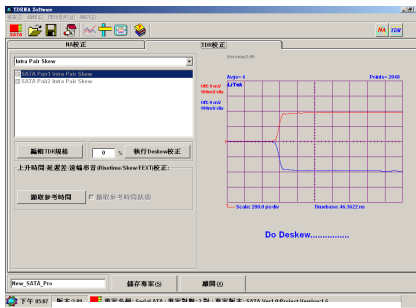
TDRNA Software
檔案 說明 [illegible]
SATA
NA
TDR
NA校正
TDR校正
Intra Pair Skew
SATA Pair1 Intra Pair Skew
SATA Pair2 Intra Pair Skew
Version1.0
Avg= 4
Points= 2048
LiTek
Off: 0 mV
100mV/div
Off: 0 mV
100mV/div
編輯TDR規格
0 %
執行Deskew校正
上升時間/延遲差/遠端串音(Risetime/Skew/FEXT)校正:
擷取參考時間
擷取參考時間狀態
Scale: 200.0 ps/div
Timebase: 46.3622 ns
Do Deskew...............
New_SATA_Pro
儲存專案(S)
離開(X)
下午 05:07
版本 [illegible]
專案名稱: Serial ATA ; 專案階數: 2 階 ; 專案版本: SATA Ver1.0(Project Version1.0